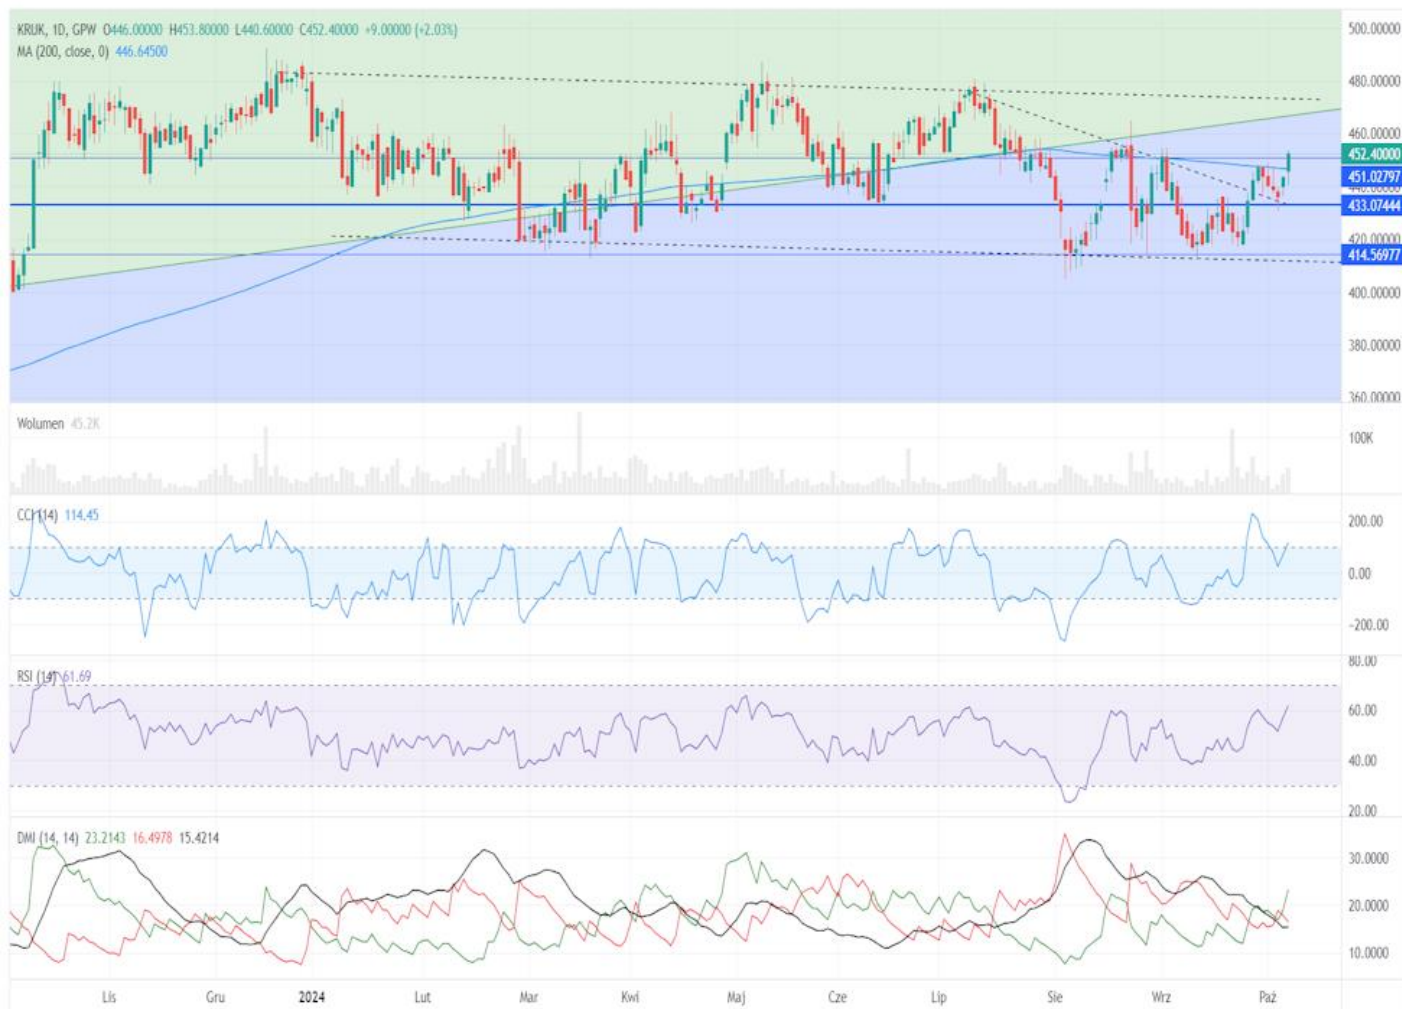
KRUK, 1D, GPW O446.00000 H453.80000 L440.60000 C452.40000 +9.00000 (+2.03%)
MA (200, close, 0) 446.64500

500.00000
480.00000
460.00000
452.40000
451.02797
433.07444
420.00000
414.56977
400.00000
380.00000
360.00000

Wolumen 45.2K
100K

CCI (14) 114.45
200.00
0.00
-200.00

RSI (14) 61.69
80.00
60.00
40.00
20.00

DMI (14, 14) 23.2143 16.4978 15.4214
30.0000
20.0000
10.0000

Lis Gru 2024 Lut Mar Kwi Maj Cze Lip Sie Wrz Paź